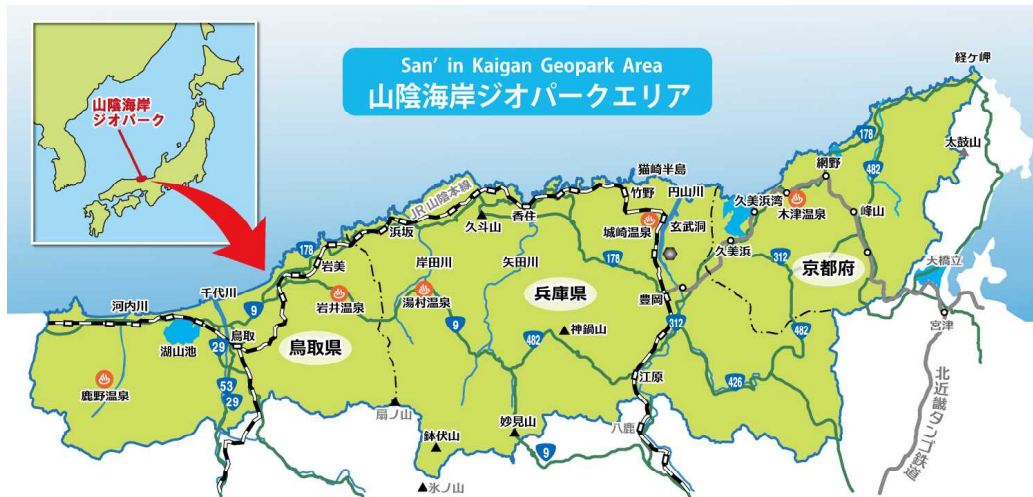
山陰海岸
ジオパーク

San' in Kaigan Geopark Area
山陰海岸ジオパークエリア

経ケ岬
178
太鼓山
網野
482
猫崎半島
竹野
円山川
久美浜湾
木津温泉
峰山
JR山陰本線
久斗山
香住
城崎温泉
玄武洞
浜坂
久美浜
312
大橋立
178
岩美
岸田川
矢田川
178
京都府
千代川
岩井温泉
湯村温泉
兵庫県
豊岡
河内川
9
9
312
482
宮津
鳥取
神鍋山
湖山池
29
鳥取県
482
江原
53
426
北近畿タンゴ鉄道
鹿野温泉
29
扇ノ山
八鹿
鉢伏山
妙見山
9
氷ノ山